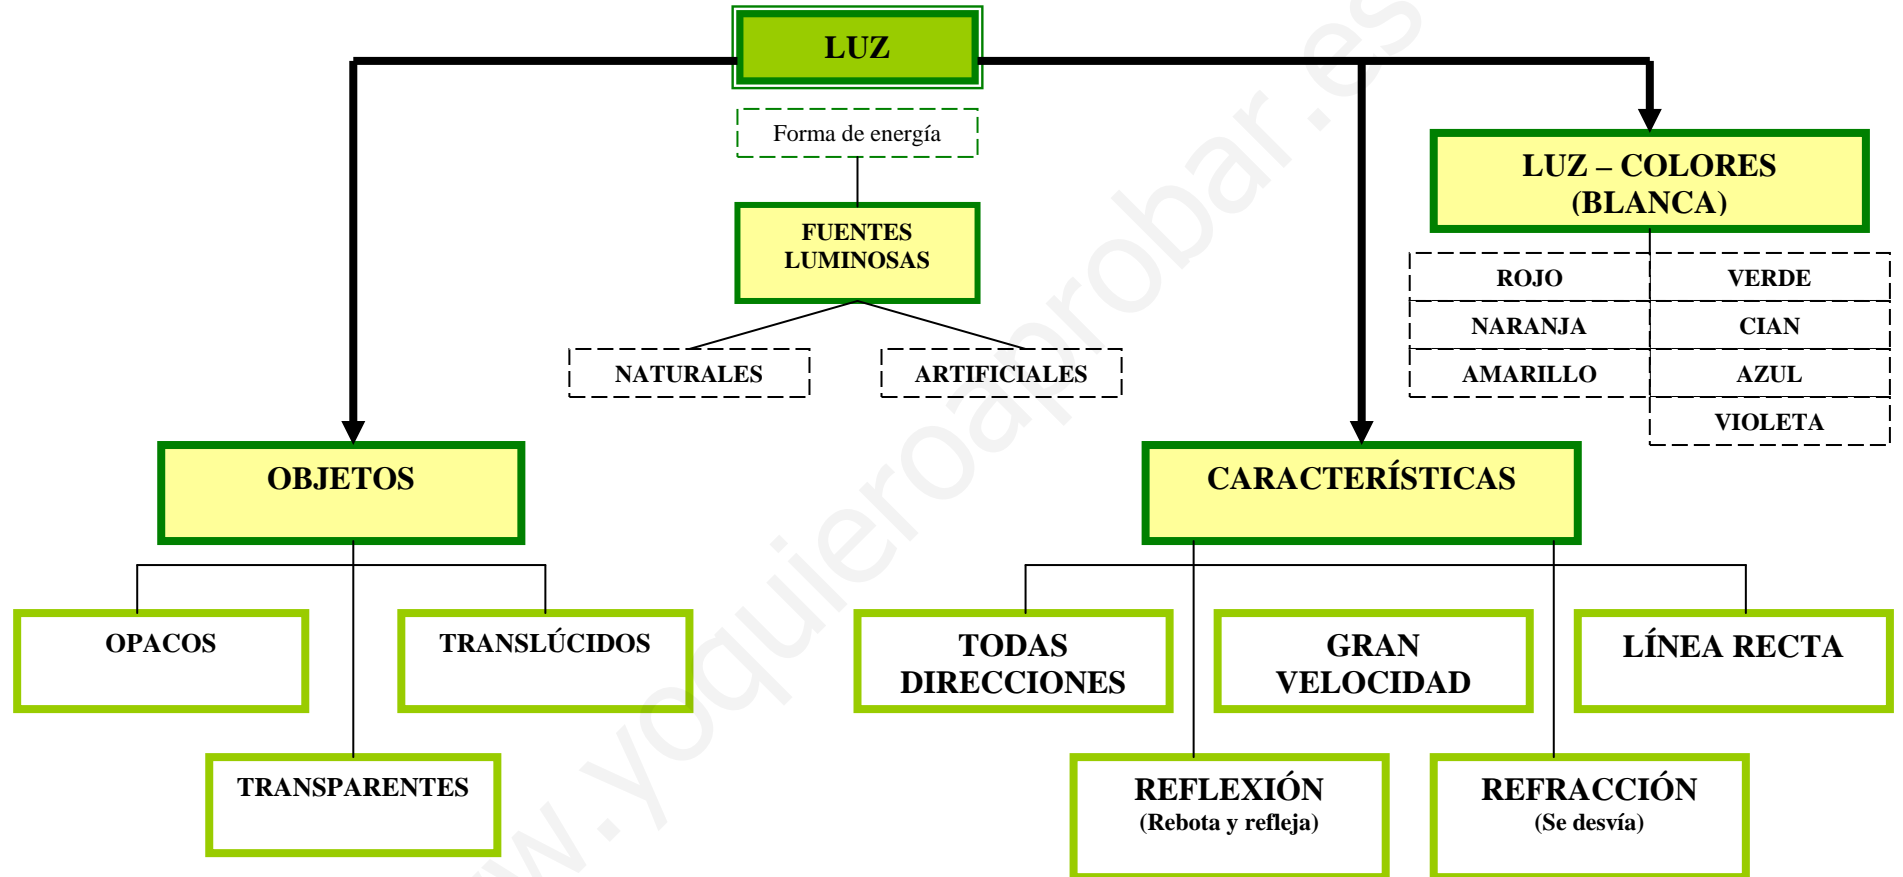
LUZ

Forma de energía

FUENTES LUMINOSAS

NATURALES

ARTIFICIALES

LUZ – COLORES (BLANCA)

| ROJO | VERDE |
|---|---|
| NARANJA | CIAN |
| AMARILLO | AZUL |
| | VIOLETA |

OBJETOS

OPACOS

TRANSLÚCIDOS

TRANSPARENTES

CARACTERÍSTICAS

TODAS DIRECCIONES

GRAN VELOCIDAD

LÍNEA RECTA

REFLEXIÓN
(Rebota y refleja)

REFRACCIÓN
(Se desvía)

www.yoquieroaprobar.es